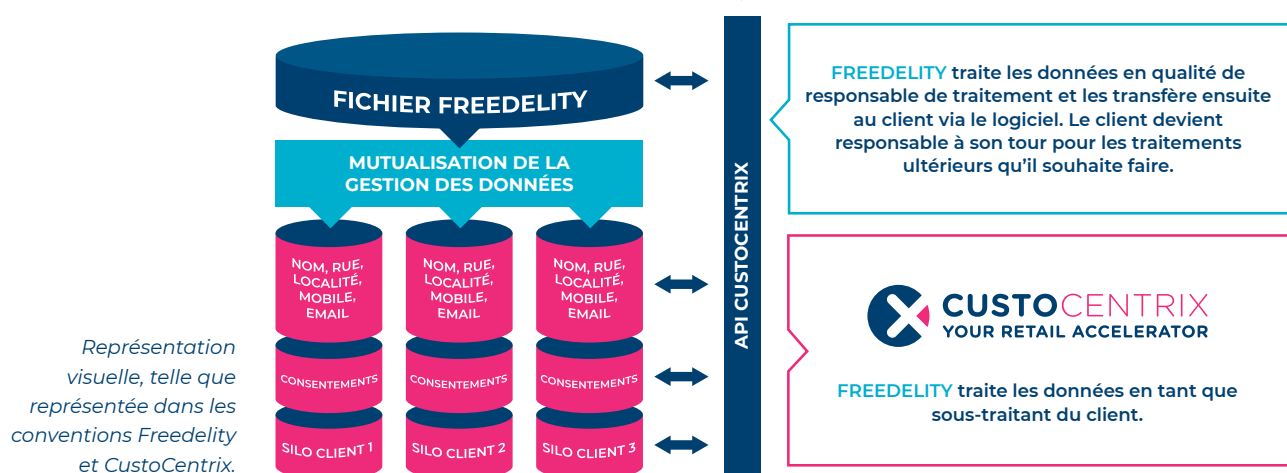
FICHIER FREEDELITY

MUTUALISATION DE LA GESTION DES DONNÉES

NOM, RUE, LOCALITÉ, MOBILE, EMAIL

NOM, RUE, LOCALITÉ, MOBILE, EMAIL

NOM, RUE, LOCALITÉ, MOBILE, EMAIL

CONSENTEMENTS

CONSENTEMENTS

CONSENTEMENTS

SILO CLIENT 1

SILO CLIENT 2

SILO CLIENT 3

API CUSTOCENTRIX

FREEDELITY traite les données en qualité de responsable de traitement et les transfère ensuite au client via le logiciel. Le client devient responsable à son tour pour les traitements ultérieurs qu'il souhaite faire.

CUSTOCENTRIX
YOUR RETAIL ACCELERATOR

FREEDELITY traite les données en tant que sous-traitant du client.

Représentation visuelle, telle que représentée dans les conventions Freedelity et CustoCentrix.